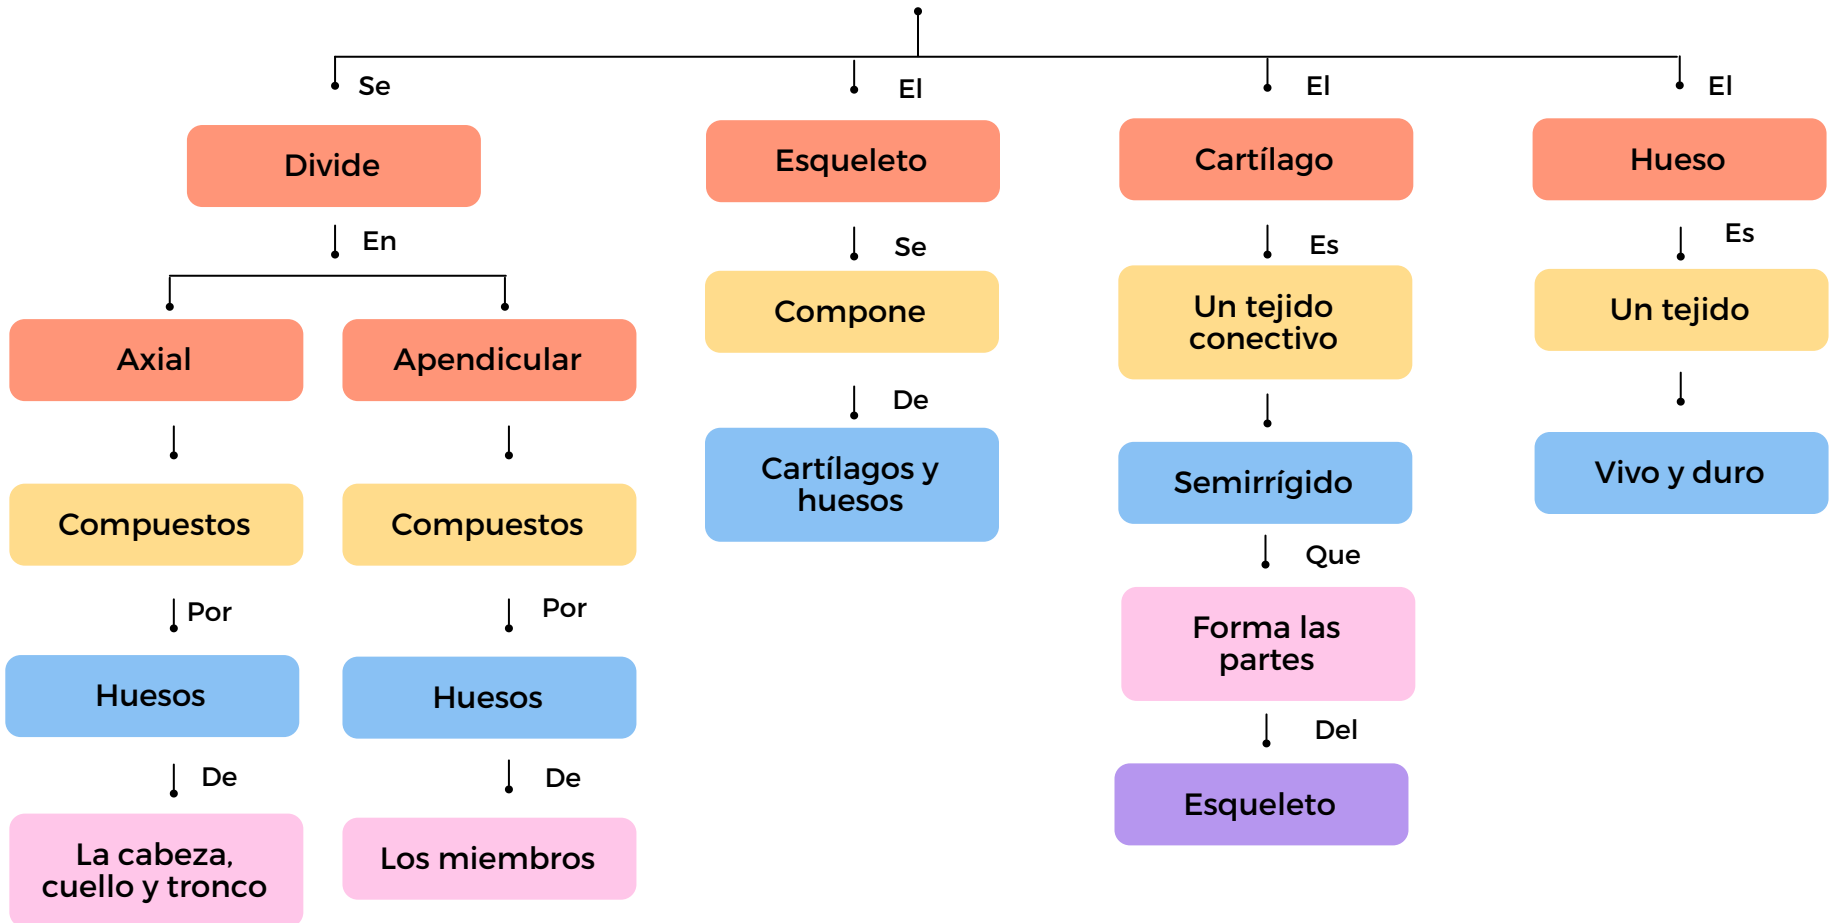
Se

Divide

En

Axial

Compuestos

Por

Huesos

De

La cabeza, cuello y tronco

Apendicular

Compuestos

Por

Huesos

De

Los miembros

El

Esqueleto

Se

Compone

De

Cartílagos y huesos

El

Cartílago

Es

Un tejido conectivo

Semirrígido

Que

Forma las partes

Del

Esqueleto

El

Hueso

Es

Un tejido

Vivo y duro